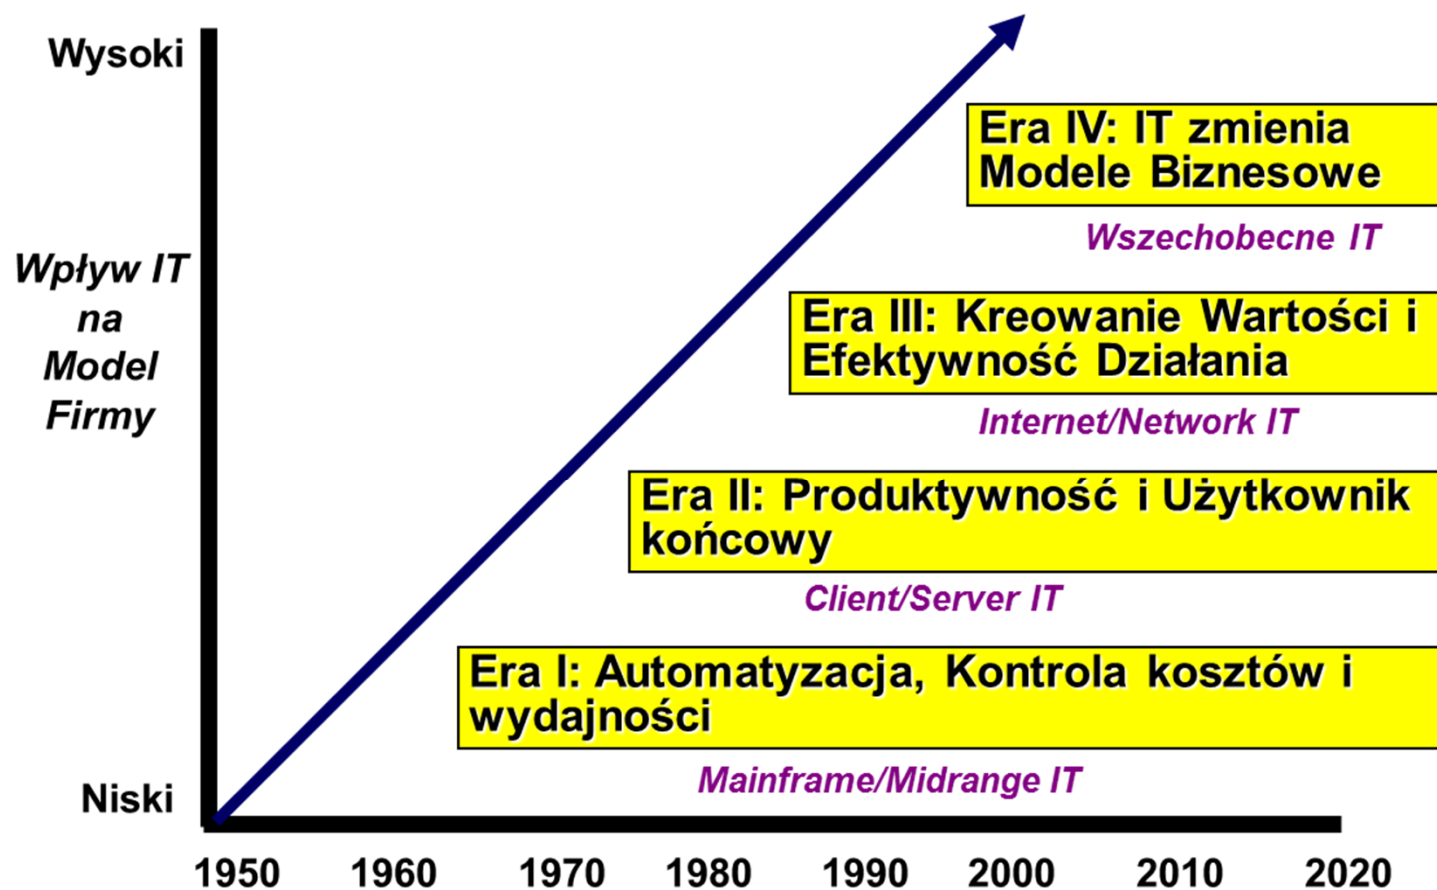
Wysoki

Wpływ IT na Model Firmy

Niski

Era IV: IT zmienia Modele Biznesowe

Wszechobecne IT

Era III: Kreowanie Wartości i Efektywność Działania

Internet/Network IT

Era II: Produktywność i Użytkownik końcowy

Client/Server IT

Era I: Automatyzacja, Kontrola kosztów i wydajności

Mainframe/Midrange IT

1950 1960 1970 1980 1990 2000 2010 2020